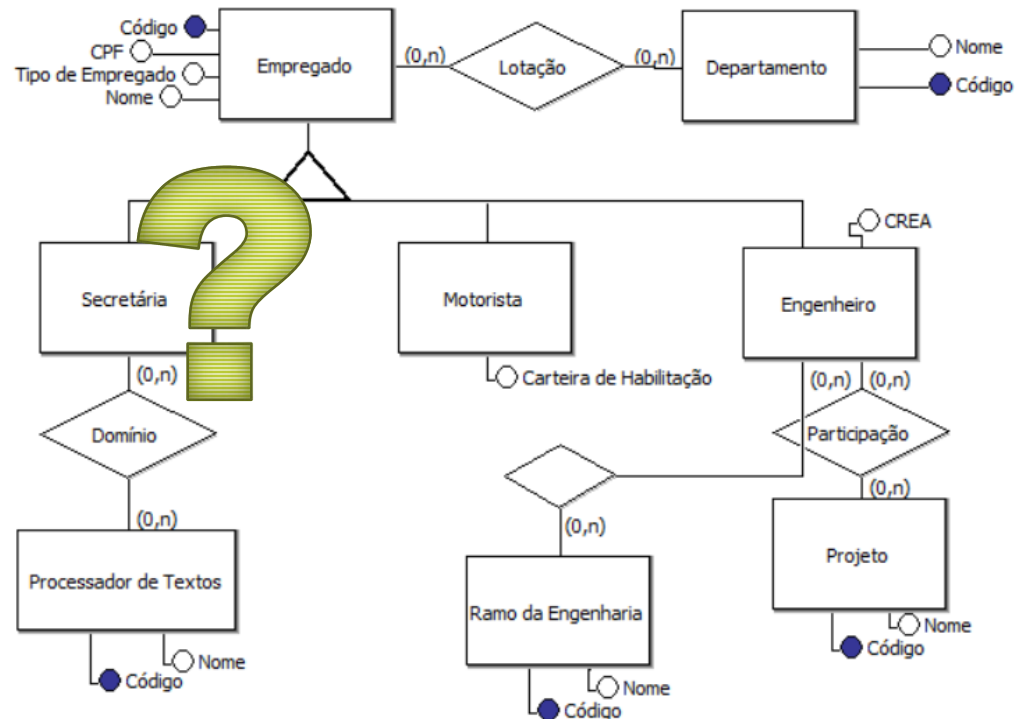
Código
CPF
Tipo de Empregado
Nome
Empregado
(0,n)
Lotação
(0,n)
Departamento
Nome
Código

CREA
Secretária
Motorista
Engenheiro
(0,n)
Carteira de Habilitação
(0,n)
(0,n)
Domínio
Participação
(0,n)
(0,n)
(0,n)
Processador de Textos
Ramo da Engenharia
Projeto
Nome
Código
Nome
Código
Nome
Código